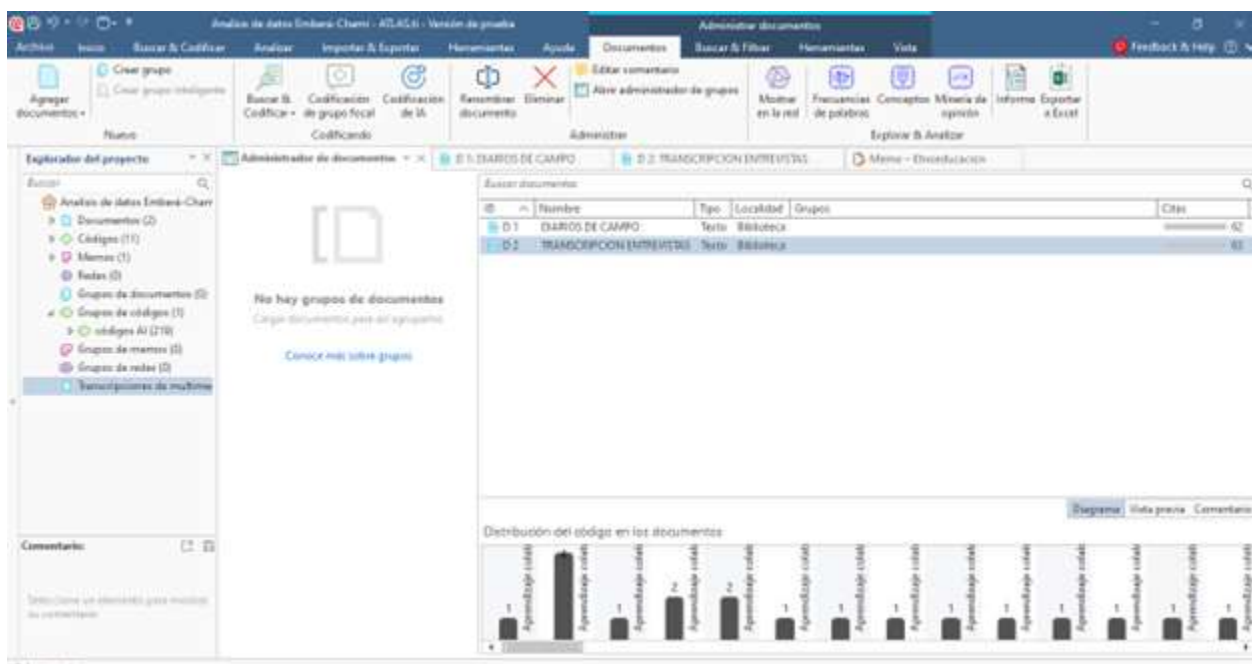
Analisis de datos Emberá Chamí - ATLAS.ti - Versión de prueba

Administrar documentos

Archivo Inicio Buscar & Codificar Analizar Importar & Exportar Herramientas Ayuda Documentos Buscar & Filtrar Herramientas Vista

Feedback & Help

Agregar documentos
Crear grupo
Crear grupo inteligente
Nuevo

Buscar & Codificar
Codificación de grupo focal
Codificación de IA
Codificando

Renombrar documento
Eliminar
Editar comentario
Abrir administrador de grupos
Administrar

Mostrar en la red
Frecuencias de palabras
Conceptos
Minería de opinión
Informe
Exportar a Excel
Explorar & Analizar

Explorador del proyecto
Buscar
Analisis de datos Emberá Chami
Documentos (2)
Códigos (11)
Memos (1)
Redes (0)
Grupos de documentos (0)
Grupos de códigos (1)
códigos AI (219)
Grupos de memos (0)
Grupos de redes (0)
Transcripciones de multime

Comentario:
Seleccione un elemento para mostrar su comentario

Administrador de documentos
D 1: DIARIOS DE CAMPO
D 2: TRANSCRIPCION ENTREVISTAS
Memo - Etnoeducacion

No hay grupos de documentos
Cargar documentos para ser agrupados
Conoce más sobre grupos

Buscar documentos

| ID | Nombre | Tipo | Localidad | Grupos | Citas |
|---|---|---|---|---|---|
| D 1 | DIARIOS DE CAMPO | Texto | Biblioteca | | 62 |
| D 2 | TRANSCRIPCION ENTREVISTAS | Texto | Biblioteca | | 83 |

Diagrama Vista previa Comentario

Distribución del código en los documentos

1 Aprendizaje cultural
Aprendizaje cultural
1 Aprendizaje cultural
2 Aprendizaje cultural
2 Aprendizaje cultural
1 Aprendizaje cultural
1 Aprendizaje cultural
1 Aprendizaje cultural
1 Aprendizaje cultural
1 Aprendizaje cultural
1 Aprendizaje cultural
1 Aprendizaje cultural
1 Aprendizaje cultural